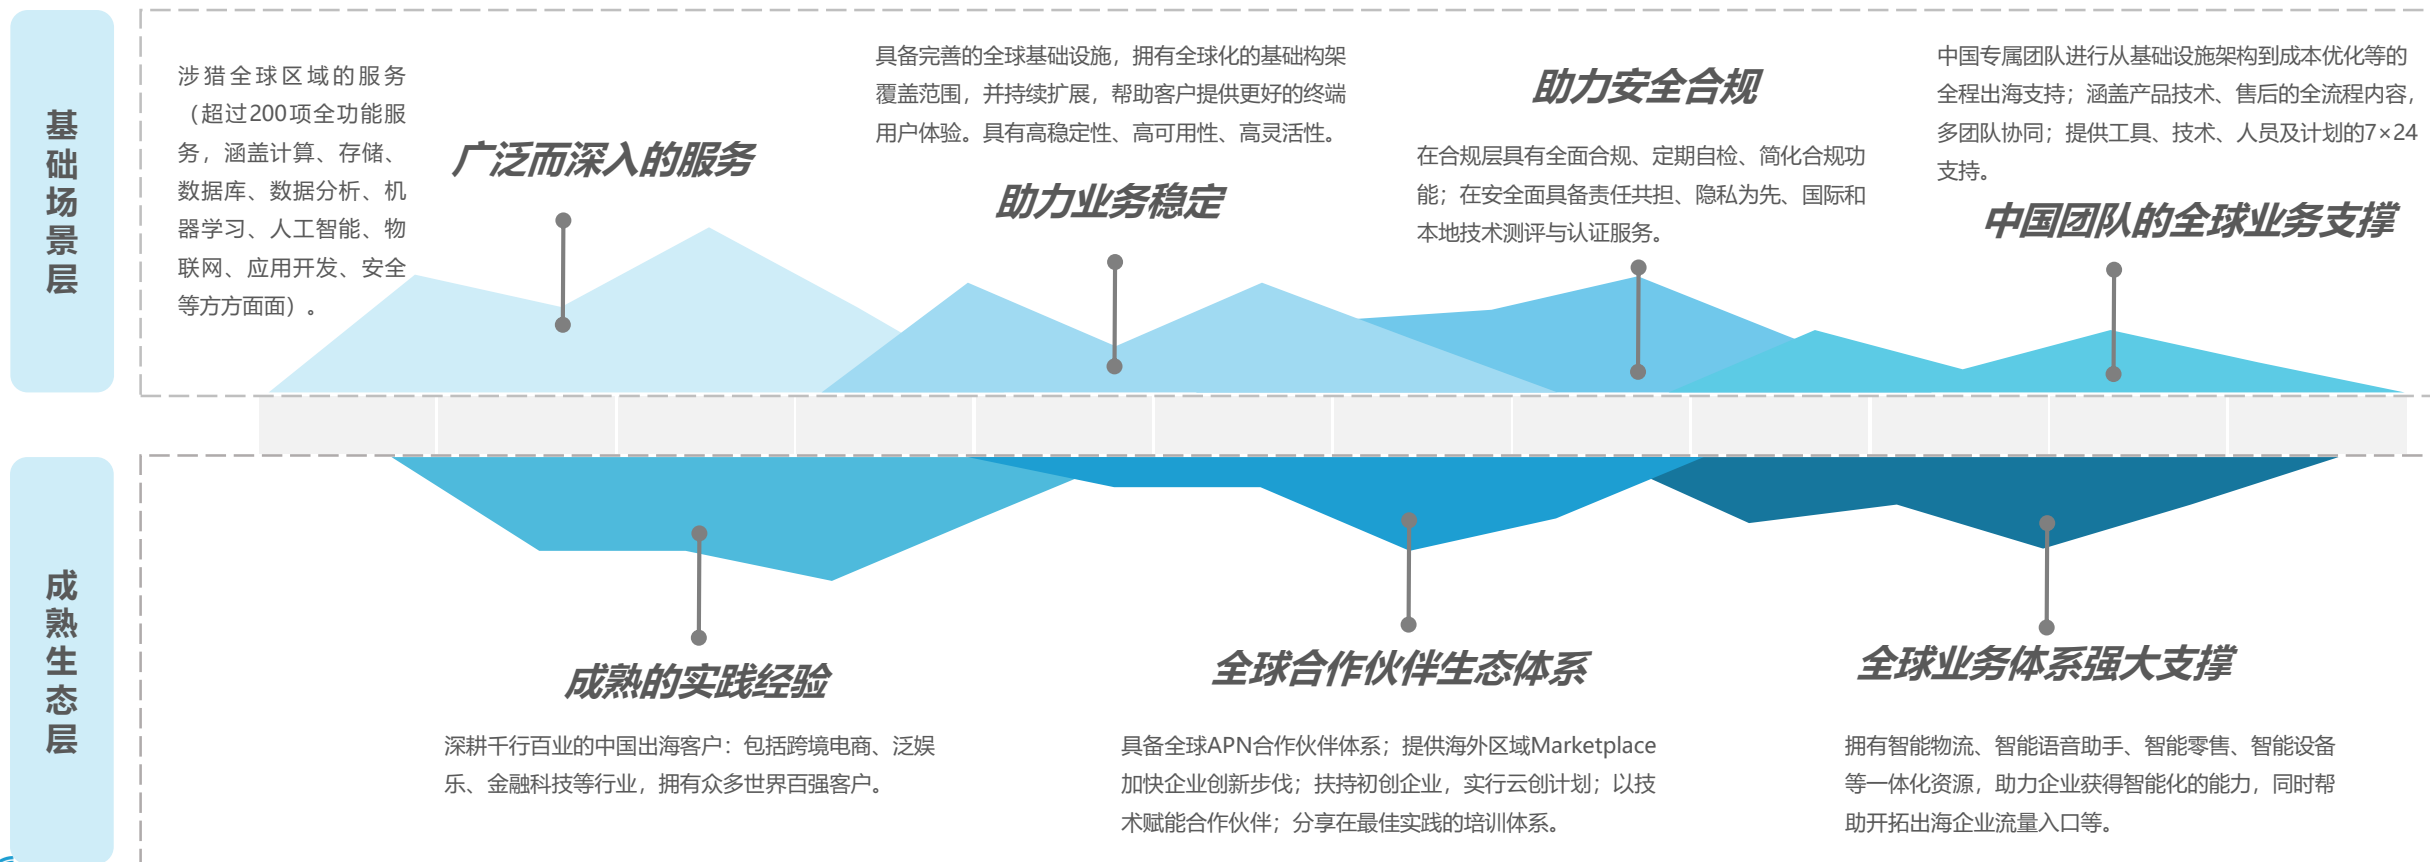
基础场景层

涉猎全球区域的服务（超过200项全功能服务，涵盖计算、存储、数据库、数据分析、机器学习、人工智能、物联网、应用开发、安全等方方面面）。

广泛而深入的服务

具备完善的全球基础设施，拥有全球化的基础构架覆盖范围，并持续扩展，帮助客户提供更好的终端用户体验。具有高稳定性、高可用性、高灵活性。

助力业务稳定

助力安全合规

在合规层具有全面合规、定期自检、简化合规功能；在安全全面具备责任共担、隐私为先、国际和本地技术测评与认证服务。

中国专属团队进行从基础设施架构到成本优化等的全程出海支持；涵盖产品技术、售后的全流程内容，多团队协同；提供工具、技术、人员及计划的7×24支持。

中国团队的全球业务支撑

成熟生态层

成熟的实践经验

深耕千行百业的中国出海客户：包括跨境电商、泛娱乐、金融科技等行业，拥有众多世界百强客户。

全球合作伙伴生态体系

具备全球APN合作伙伴体系；提供海外区域Marketplace加快企业创新步伐；扶持初创企业，实行云创计划；以技术赋能合作伙伴；分享在最佳实践的培训体系。

全球业务体系强大支撑

拥有智能物流、智能语音助手、智能零售、智能设备等一体化资源，助力企业获得智能化的能力，同时帮助开拓出海企业流量入口等。